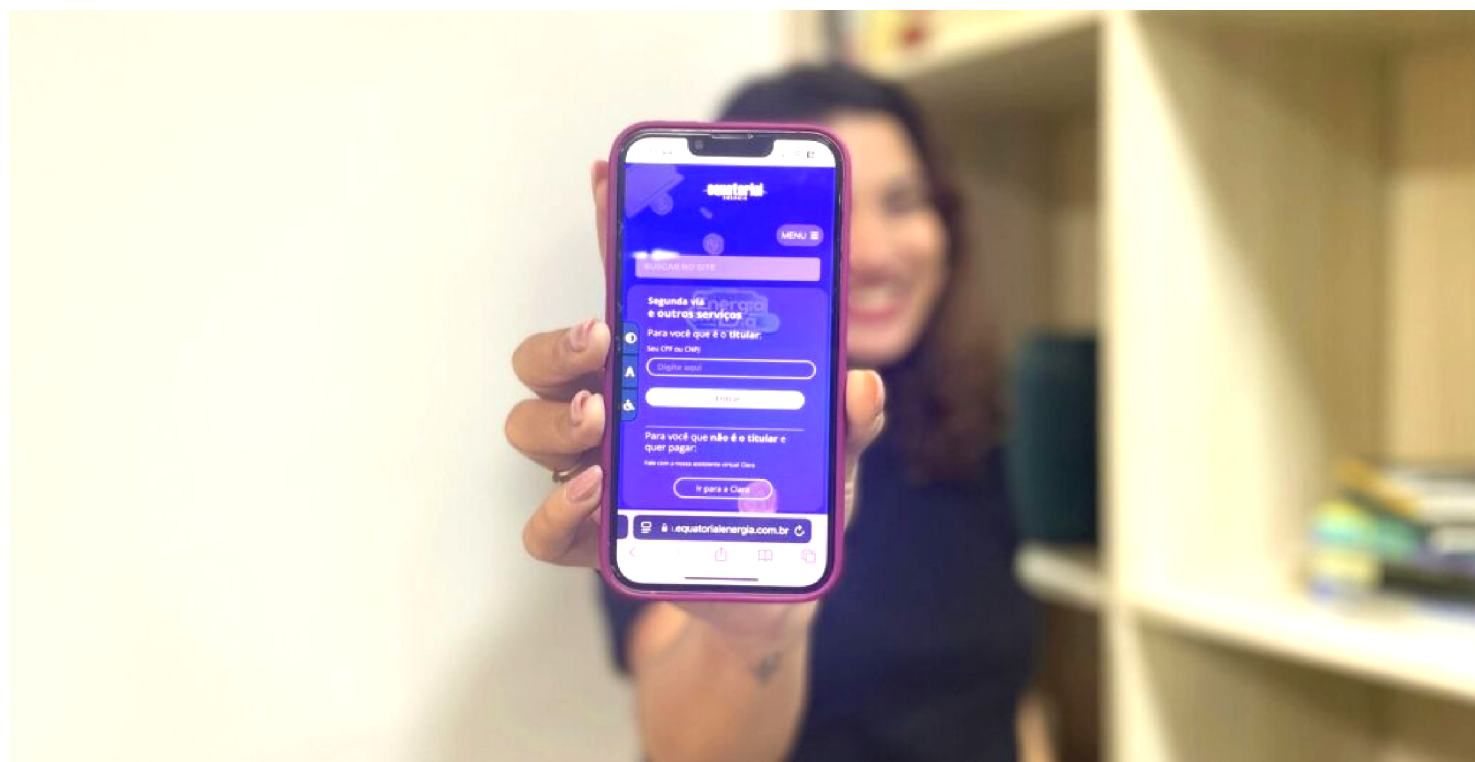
equatorial

MENU

BUSCAR NO SITE

Segunda via e outros serviços

Para você que é o titular:

Seu CPF ou CNPJ

Digite aqui

Entrar

Para você que não é o titular e quer pagar:

Fale com a nossa assistente virtual Clara

Ir para a Clara

equatorialenergia.com.br